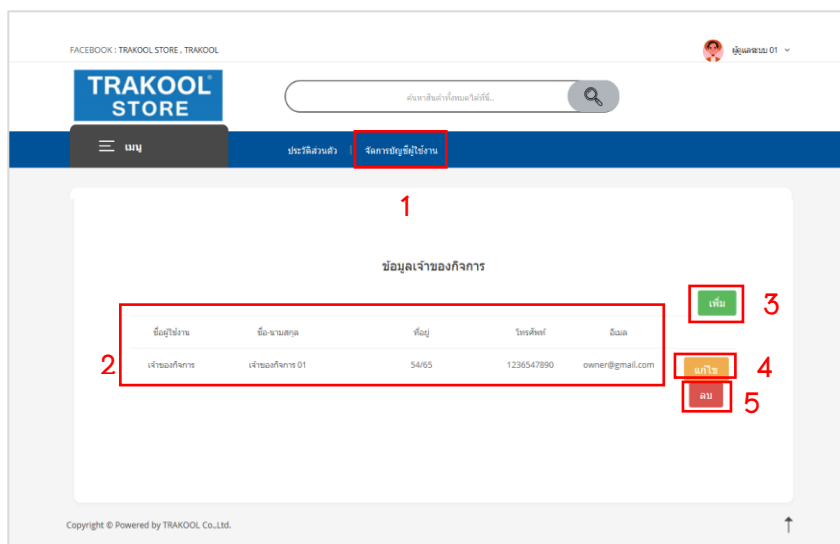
FACEBOOK : TRAKOOL STORE , TRAKOOL

ผู้ดูแลระบบ 01

TRAKOOL® STORE

ค้นหาสินค้าทั้งหมดได้ที่นี่...

เมนู

ประวัติส่วนตัว | จัดการบัญชีผู้ใช้งาน

1

ข้อมูลเจ้าของกิจการ

3 เพิ่ม

| ชื่อผู้ใช้งาน | ชื่อ-นามสกุล | ที่อยู่ | โทรศัพท์ | อีเมล |
|---|---|---|---|---|
| เจ้าของกิจการ | เจ้าของกิจการ 01 | 54/65 | 1236547890 | owner@gmail.com |

2

แก้ไข 4

ลบ 5

Copyright © Powered by TRAKOOL Co.,Ltd.